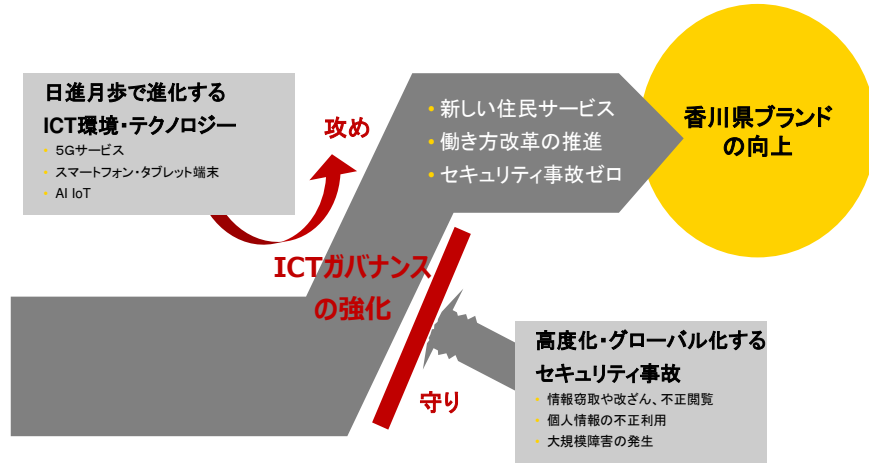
日進月歩で進化する
ICT環境・テクノロジー

- 5Gサービス
- スマートフォン・タブレット端末
- AI IoT

攻め

- 新しい住民サービス
- 働き方改革の推進
- セキュリティ事故ゼロ

香川県ブランドの向上

ICTガバナンスの強化

守り

高度化・グローバル化するセキュリティ事故

- 情報窃取や改ざん、不正閲覧
- 個人情報の不正利用
- 大規模障害の発生